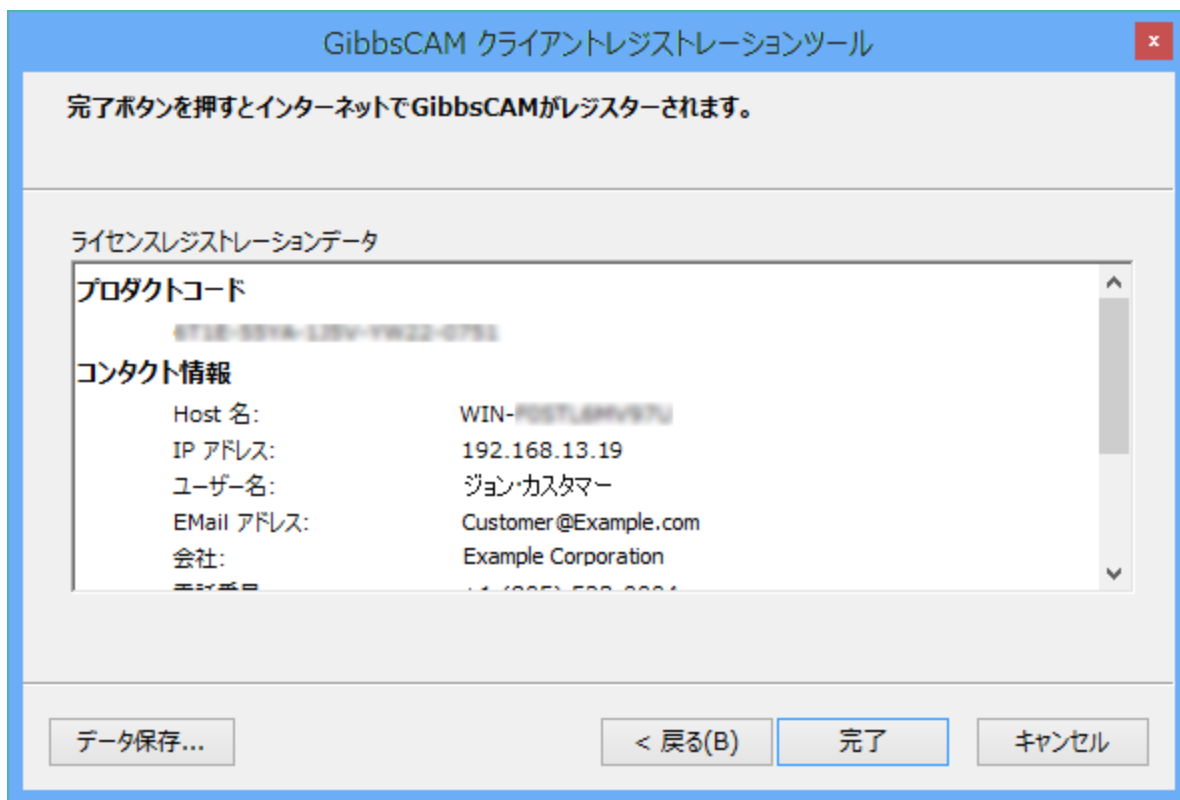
GibbsCAM クライアントレジストレーションツール

完了ボタンを押すとインターネットでGibbsCAMがレジスターされます。

ライセンスレジストレーションデータ

プロダクトコード

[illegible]

コンタクト情報

| | |
|---|---|
| Host 名: | WIN-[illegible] |
| IP アドレス: | 192.168.13.19 |
| ユーザー名: | ジョン・カスタマー |
| EMail アドレス: | Customer@Example.com |
| 会社: | Example Corporation |
| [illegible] | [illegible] |

データ保存...

< 戻る(B)

完了

キャンセル